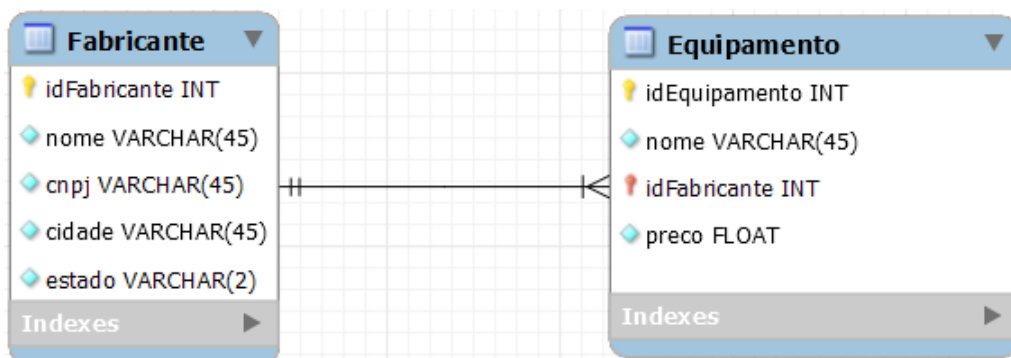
Fabricante

idFabricante INT

nome VARCHAR(45)

cnpj VARCHAR(45)

cidade VARCHAR(45)

estado VARCHAR(2)

Indexes

Equipamento

idEquipamento INT

nome VARCHAR(45)

idFabricante INT

preco FLOAT

Indexes